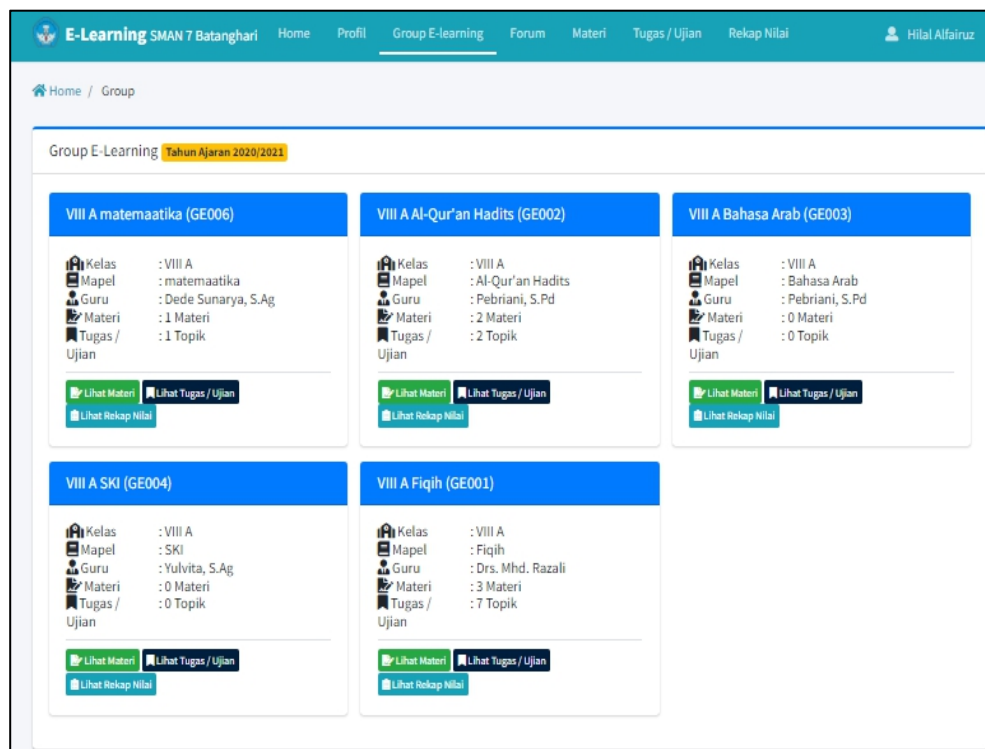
E-Learning SMAN 7 Batanghari Home Profil Group E-learning Forum Materi Tugas / Ujian Rekap Nilai Hilal Alfairuz

Home / Group

Group E-Learning Tahun Ajaran 2020/2021

VIII A matemaatika (GE006)

Kelas : VIII A
Mapel : matemaatika
Guru : Dede Sunarya, S.Ag
Materi : 1 Materi
Tugas / Ujian : 1 Topik

Lihat Materi Lihat Tugas / Ujian Lihat Rekap Nilai

VIII A Al-Qur'an Hadits (GE002)

Kelas : VIII A
Mapel : Al-Qur'an Hadits
Guru : Pebriani, S.Pd
Materi : 2 Materi
Tugas / Ujian : 2 Topik

Lihat Materi Lihat Tugas / Ujian Lihat Rekap Nilai

VIII A Bahasa Arab (GE003)

Kelas : VIII A
Mapel : Bahasa Arab
Guru : Pebriani, S.Pd
Materi : 0 Materi
Tugas / Ujian : 0 Topik

Lihat Materi Lihat Tugas / Ujian Lihat Rekap Nilai

VIII A SKI (GE004)

Kelas : VIII A
Mapel : SKI
Guru : Yulvita, S.Ag
Materi : 0 Materi
Tugas / Ujian : 0 Topik

Lihat Materi Lihat Tugas / Ujian Lihat Rekap Nilai

VIII A Fiqih (GE001)

Kelas : VIII A
Mapel : Fiqih
Guru : Drs. Mhd. Razali
Materi : 3 Materi
Tugas / Ujian : 7 Topik

Lihat Materi Lihat Tugas / Ujian Lihat Rekap Nilai